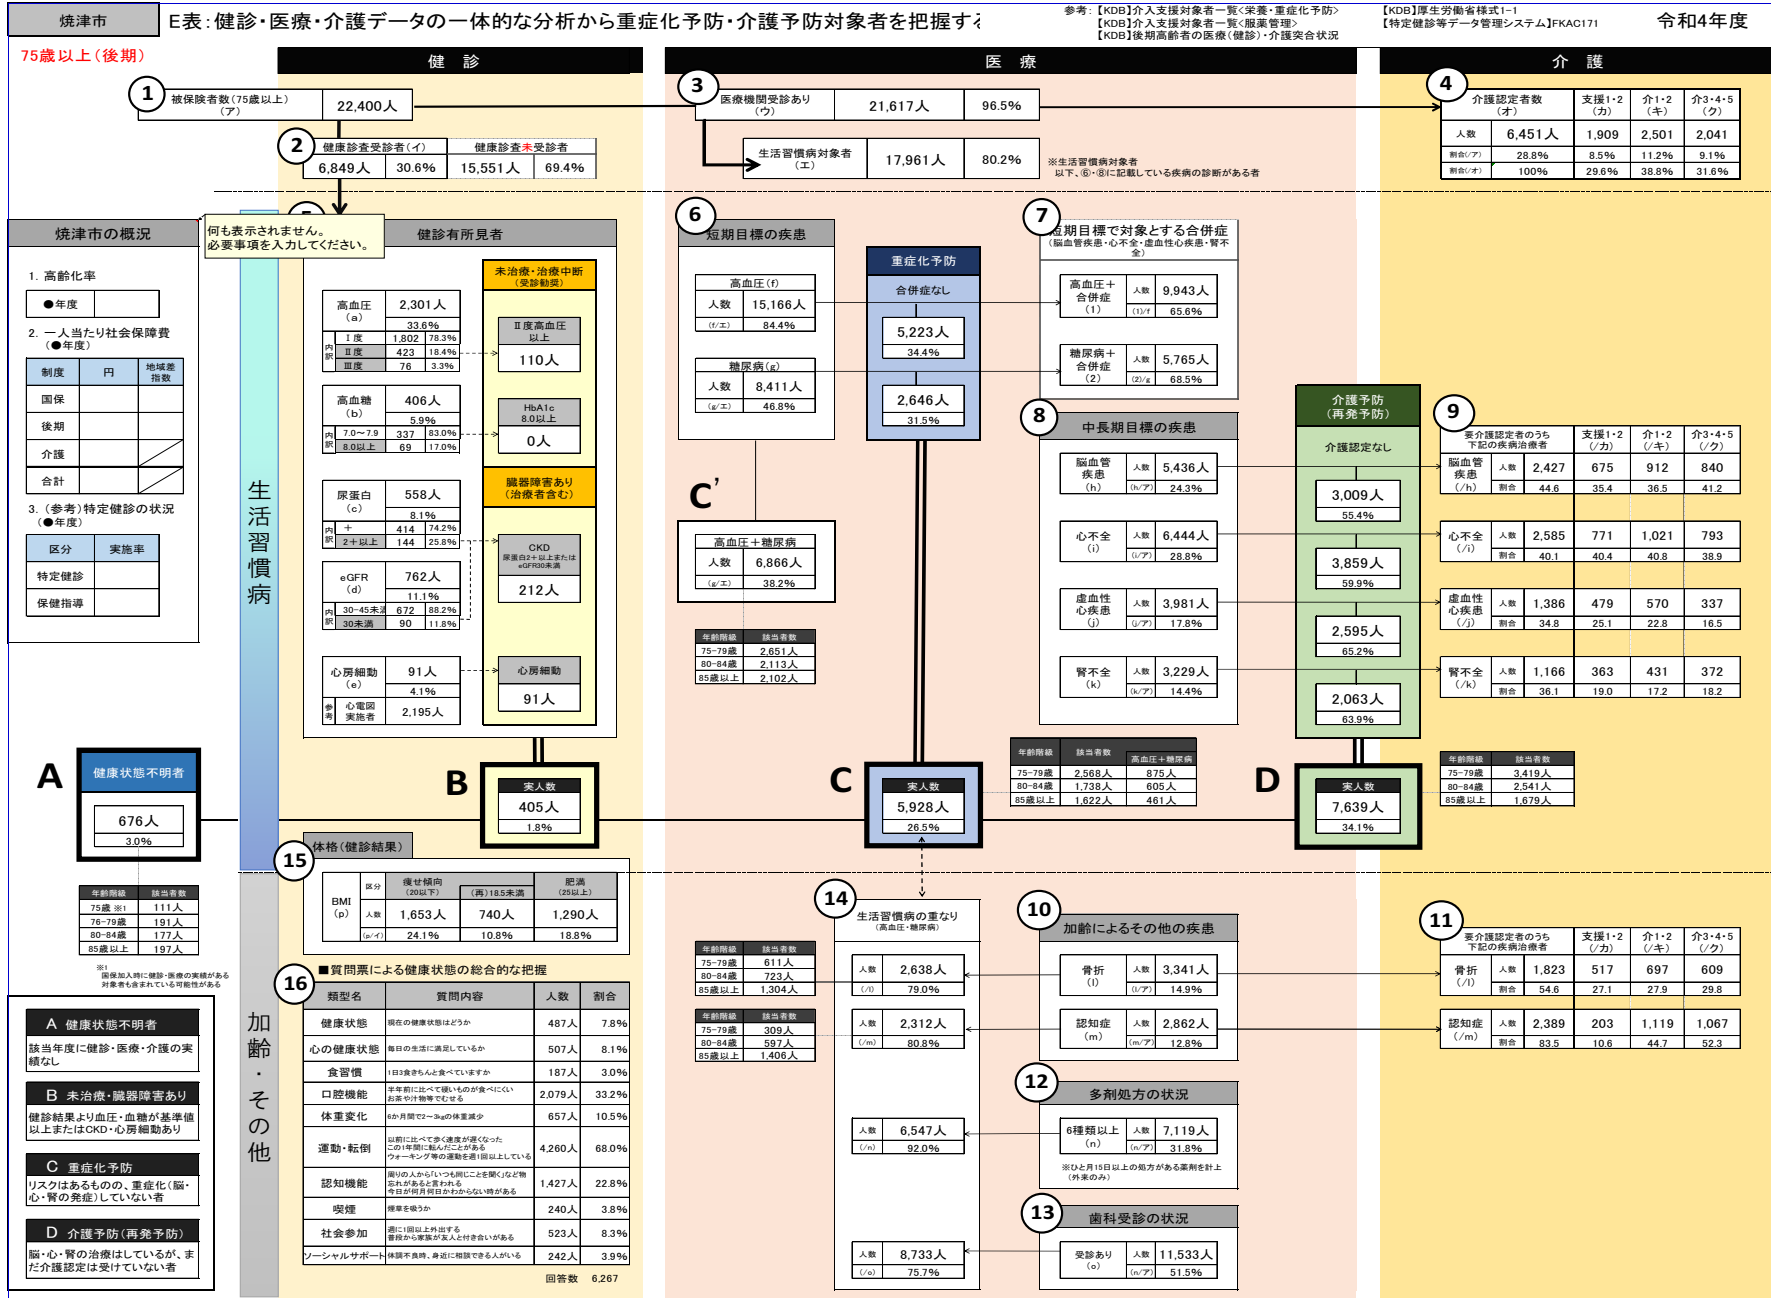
焼津市　E表：健診・医療・介護データの一体的な分析から重症化予防・介護予防対象者を把握する

参考：【KDB】介入支援対象者一覧<栄養・重症化予防>
【KDB】介入支援対象者一覧<服薬管理>
【KDB】後期高齢者の医療（健診）・介護突合状況
【KDB】厚生労働省様式1-1
【特定健診等データ管理システム】FKAC171

令和4年度

75歳以上（後期）

健　診　　医　療　　介　護

1 被保険者数（75歳以上）（ア）22,400人

2 健康診査受診者（イ）6,849人 30.6%　健康診査未受診者 15,551人 69.4%

3 医療機関受診あり（ウ）21,617人 96.5%
生活習慣病対象者（エ）17,961人 80.2%
※生活習慣病対象者 以下、⑥・⑧に記載している疾病の診断がある者

4
| 介護認定者数（オ） | 支援1・2（カ） | 介1・2（キ） | 介3・4・5（ク） |
|---|---|---|---|
| 人数 6,451人 | 1,909 | 2,501 | 2,041 |
| 割合(/ア) 28.8% | 8.5% | 11.2% | 9.1% |
| 割合(/オ) 100% | 29.6% | 38.8% | 31.6% |

焼津市の概況
何も表示されません。必要事項を入力してください。
1. 高齢化率
●年度
2. 一人当たり社会保障費（●年度）
| 制度 | 円 | 地域差指数 |
|---|---|---|
| 国保 | | |
| 後期 | | |
| 介護 | | |
| 合計 | | |
3.（参考）特定健診の状況（●年度）
| 区分 | 実施率 |
|---|---|
| 特定健診 | |
| 保健指導 | |

5 健診有所見者
高血圧（a）2,301人 33.6%　内訳 Ⅰ度 1,802 78.3%　Ⅱ度 423 18.4%　Ⅲ度 76 3.3%
高血糖（b）406人 5.9%　内訳 7.0～7.9 337 83.0%　8.0以上 69 17.0%
尿蛋白（c）558人 8.1%　内訳 + 414 74.2%　2+以上 144 25.8%
eGFR（d）762人 11.1%　内訳 30-45未満 672 88.2%　30未満 90 11.8%
心房細動（e）91人 4.1%　参考 心電図実施者 2,195人

未治療・治療中断（受診勧奨）
Ⅱ度高血圧以上 110人
HbA1c 8.0以上 0人
臓器障害あり（治療者含む）
CKD 尿蛋白2+以上または eGFR30未満 212人
心房細動 91人

生活習慣病

6 短期目標の疾患
高血圧（f）人数 15,166人（f/エ）84.4%
糖尿病（g）人数 8,411人（g/エ）46.8%
C'
高血圧＋糖尿病 人数 6,866人（g/エ）38.2%
| 年齢階級 | 該当者数 |
|---|---|
| 75～79歳 | 2,651人 |
| 80～84歳 | 2,113人 |
| 85歳以上 | 2,102人 |

重症化予防
合併症なし
5,223人 34.4%
2,646人 31.5%

7 短期目標で対象とする合併症（脳血管疾患・心不全・虚血性心疾患・腎不全）
高血圧＋合併症（1）人数 9,943人（1）/f 65.6%
糖尿病＋合併症（2）人数 5,765人（2）/g 68.5%

8 中長期目標の疾患
脳血管疾患（h）人数 5,436人（h/ア）24.3%
心不全（i）人数 6,444人（i/ア）28.8%
虚血性心疾患（j）人数 3,981人（j/ア）17.8%
腎不全（k）人数 3,229人（k/ア）14.4%

介護予防（再発予防）
介護認定なし
3,009人 55.4%
3,859人 59.9%
2,595人 65.2%
2,063人 63.9%

9
| 要介護認定者のうち下記の疾病治療者 | | | 支援1・2（/カ） | 介1・2（/キ） | 介3・4・5（/ク） |
|---|---|---|---|---|---|
| 脳血管疾患（/h） | 人数 | 2,427 | 675 | 912 | 840 |
| | 割合 | 44.6 | 35.4 | 36.5 | 41.2 |
| 心不全（/i） | 人数 | 2,585 | 771 | 1,021 | 793 |
| | 割合 | 40.1 | 40.4 | 40.8 | 38.9 |
| 虚血性心疾患（/j） | 人数 | 1,386 | 479 | 570 | 337 |
| | 割合 | 34.8 | 25.1 | 22.8 | 16.5 |
| 腎不全（/k） | 人数 | 1,166 | 363 | 431 | 372 |
| | 割合 | 36.1 | 19.0 | 17.2 | 18.2 |

A 健康状態不明者 676人 3.0%
B 実人数 405人 1.8%
C 実人数 5,928人 26.5%
D 実人数 7,639人 34.1%

| 年齢階級 | 該当者数 |
|---|---|
| 75歳 ※1 | 111人 |
| 76～79歳 | 191人 |
| 80～84歳 | 177人 |
| 85歳以上 | 197人 |
※1 国保加入時に健診・医療の実績がある対象者も含まれている可能性がある

| 年齢階級 | 該当者数 | 高血圧＋糖尿病 |
|---|---|---|
| 75～79歳 | 2,568人 | 875人 |
| 80～84歳 | 1,738人 | 605人 |
| 85歳以上 | 1,622人 | 461人 |

| 年齢階級 | 該当者数 |
|---|---|
| 75～79歳 | 3,419人 |
| 80～84歳 | 2,541人 |
| 85歳以上 | 1,679人 |

15 体格（健診結果）
| BMI（p） | 区分 | 痩せ傾向（20以下） | （再）18.5未満 | 肥満（25以上） |
|---|---|---|---|---|
| | 人数 | 1,653人 | 740人 | 1,290人 |
| | （p/イ） | 24.1% | 10.8% | 18.8% |

16 ■質問票による健康状態の総合的な把握
| 類型名 | 質問内容 | 人数 | 割合 |
|---|---|---|---|
| 健康状態 | 現在の健康状態はどうか | 487人 | 7.8% |
| 心の健康状態 | 毎日の生活に満足しているか | 507人 | 8.1% |
| 食習慣 | 1日3食きちんと食べていますか | 187人 | 3.0% |
| 口腔機能 | 半年前に比べて硬いものが食べにくい お茶や汁物等でむせる | 2,079人 | 33.2% |
| 体重変化 | 6か月間で2～3kgの体重減少 | 657人 | 10.5% |
| 運動・転倒 | 以前に比べて歩く速度が遅くなった この1年間に転んだことがある ウォーキング等の運動を週1回以上している | 4,260人 | 68.0% |
| 認知機能 | 周りの人から「いつも同じことを聞く」など物忘れがあると言われる 今日が何月何日かわからない時がある | 1,427人 | 22.8% |
| 喫煙 | 煙草を吸うか | 240人 | 3.8% |
| 社会参加 | 週に1回以上外出する 普段から家族や友人と付き合いがある | 523人 | 8.3% |
| ソーシャルサポート | 体調不良時、身近に相談できる人がいる | 242人 | 3.9% |
回答数 6,267

加齢・その他

14 生活習慣病の重なり（高血圧・糖尿病）
人数 2,638人（/l）79.0%
人数 2,312人（/m）80.8%
人数 6,547人（/n）92.0%
人数 8,733人（/o）75.7%

| 年齢階級 | 該当者数 |
|---|---|
| 75～79歳 | 611人 |
| 80～84歳 | 723人 |
| 85歳以上 | 1,304人 |

| 年齢階級 | 該当者数 |
|---|---|
| 75～79歳 | 309人 |
| 80～84歳 | 597人 |
| 85歳以上 | 1,406人 |

10 加齢によるその他の疾患
骨折（l）人数 3,341人（l/ア）14.9%
認知症（m）人数 2,862人（m/ア）12.8%

12 多剤処方の状況
6種類以上（n）人数 7,119人（n/ア）31.8%
※ひと月15日以上の処方がある薬剤を計上（外来のみ）

13 歯科受診の状況
受診あり（o）人数 11,533人（n/ア）51.5%

11
| 要介護認定者のうち下記の疾病治療者 | | | 支援1・2（/カ） | 介1・2（/キ） | 介3・4・5（/ク） |
|---|---|---|---|---|---|
| 骨折（/l） | 人数 | 1,823 | 517 | 697 | 609 |
| | 割合 | 54.6 | 27.1 | 27.9 | 29.8 |
| 認知症（/m） | 人数 | 2,389 | 203 | 1,119 | 1,067 |
| | 割合 | 83.5 | 10.6 | 44.7 | 52.3 |

A 健康状態不明者
該当年度に健診・医療・介護の実績なし
B 未治療・臓器障害あり
健診結果より血圧・血糖が基準値以上またはCKD・心房細動あり
C 重症化予防
リスクはあるものの、重症化（脳・心・腎の発症）していない者
D 介護予防（再発予防）
脳・心・腎の治療はしているが、まだ介護認定は受けていない者